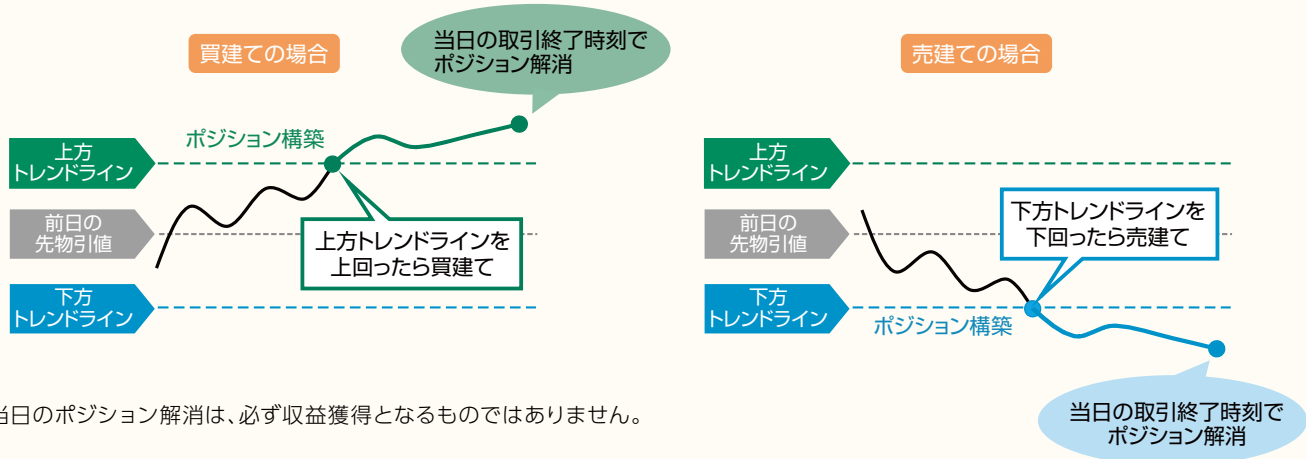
買建ての場合

当日の取引終了時刻で
ポジション解消

上方
トレンドライン

ポジション構築

前日の
先物引値

上方トレンドラインを
上回ったら買建て

下方
トレンドライン

売建ての場合

上方
トレンドライン

前日の
先物引値

下方トレンドラインを
下回ったら売建て

下方
トレンドライン

ポジション構築

当日の取引終了時刻で
ポジション解消

当日のポジション解消は、必ず収益獲得となるものではありません。